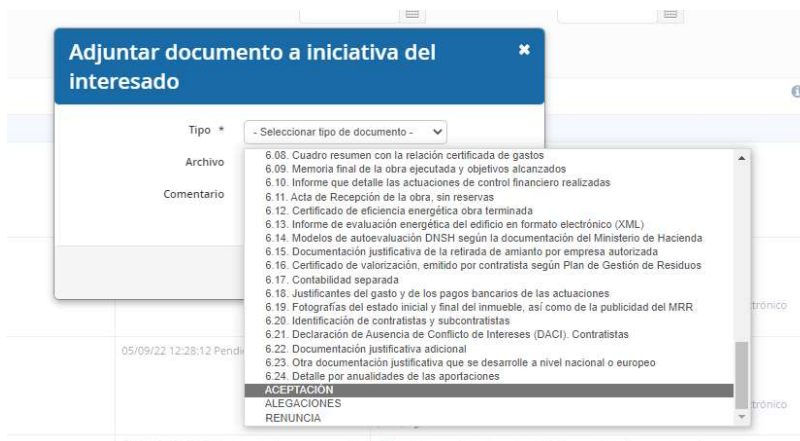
Adjuntar documento a iniciativa del interesado

Tipo *
- Seleccionar tipo de documento -
Archivo
Comentario

6.08. Cuadro resumen con la relación certificada de gastos
6.09. Memoria final de la obra ejecutada y objetivos alcanzados
6.10. Informe que detalle las actuaciones de control financiero realizadas
6.11. Acta de Recepción de la obra, sin reservas
6.12. Certificado de eficiencia energética obra terminada
6.13. Informe de evaluación energética del edificio en formato electrónico (XML)
6.14. Modelos de autoevaluación DNSH según la documentación del Ministerio de Hacienda
6.15. Documentación justificativa de la retirada de amianto por empresa autorizada
6.16. Certificado de valorización, emitido por contratista según Plan de Gestión de Residuos
6.17. Contabilidad separada
6.18. Justificantes del gasto y de los pagos bancarios de las actuaciones
6.19. Fotografías del estado inicial y final del inmueble, así como de la publicidad del MRR
6.20. Identificación de contratistas y subcontratistas
6.21. Declaración de Ausencia de Conflicto de Intereses (DACI). Contratistas
6.22. Documentación justificativa adicional
6.23. Otra documentación justificativa que se desarrolle a nivel nacional o europeo
6.24. Detalle por anualidades de las aportaciones
ACEPTACIÓN
ALEGACIONES
RENUNCIA

05/09/22 12:28:12 Pendi
trónico
trónico